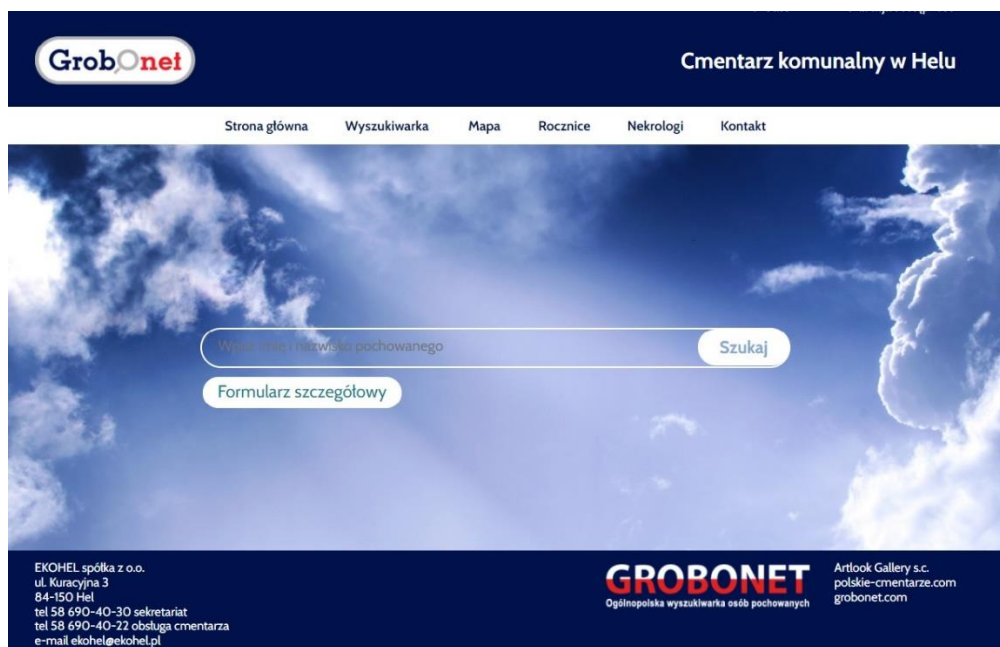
GrobOnet

Cmentarz komunalny w Helu

Strona główna Wyszukiwarka Mapa Rocznice Nekrologi Kontakt

Wpisz imię i nazwisko pochowanego

Szukaj

Formularz szczegółowy

EKOHEL spółka z o.o.
ul. Kuracyjna 3
84-150 Hel
tel 58 690-40-30 sekretariat
tel 58 690-40-22 obsługa cmentarza
e-mail ekohel@ekohel.pl

GROBONET
Ogólnopolska wyszukiwarka osób pochowanych

Artlook Gallery s.c.
polskie-cmentarze.com
grobonet.com